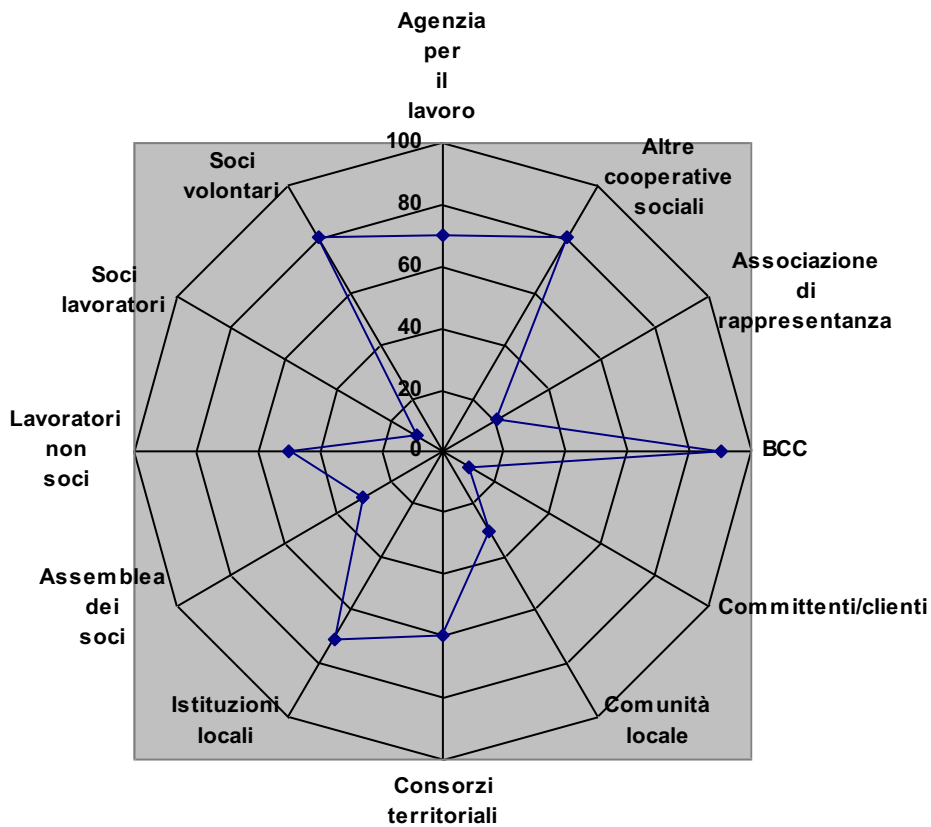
Agenzia per il lavoro

100
80
60
40
20
0

Altre cooperative sociali

Associazione di rappresentanza

BCC

Committenti/clienti

Comunità locale

Consorzi territoriali

Istituzioni locali

Assemblea dei soci

Lavoratori non soci

Soci lavoratori

Soci volontari